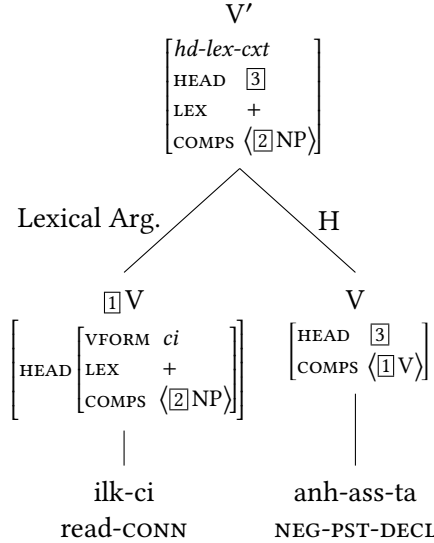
V′

$\begin{bmatrix} \textit{hd-lex-cxt} \\ \text{HEAD} & \boxed{3} \\ \text{LEX} & + \\ \text{COMPS} & \langle \boxed{2}\,\text{NP} \rangle \end{bmatrix}$

Lexical Arg.

H

$\boxed{1}$ V

$\begin{bmatrix} \text{HEAD} & \begin{bmatrix} \text{VFORM} & \textit{ci} \\ \text{LEX} & + \\ \text{COMPS} & \langle \boxed{2}\,\text{NP} \rangle \end{bmatrix} \end{bmatrix}$

V

$\begin{bmatrix} \text{HEAD} & \boxed{3} \\ \text{COMPS} & \langle \boxed{1}\,\text{V} \rangle \end{bmatrix}$

ilk-ci
read-CONN

anh-ass-ta
NEG-PST-DECL